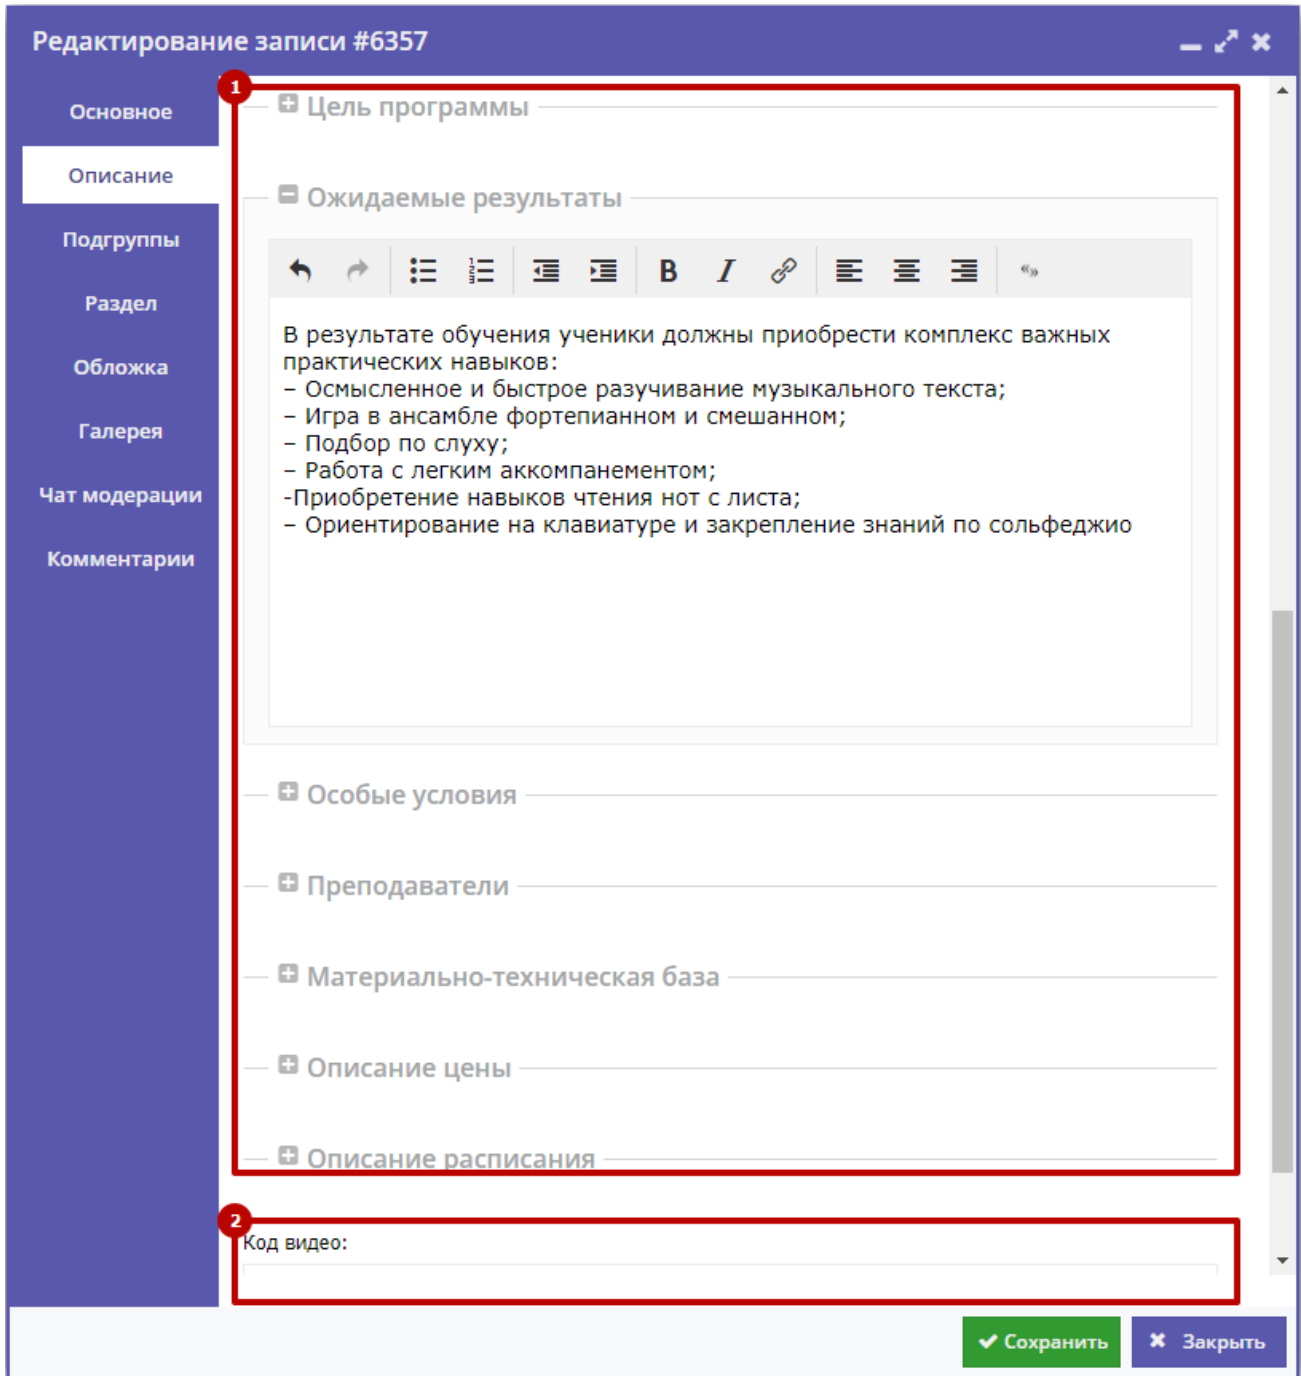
Редактирование записи #6357

Основное
Описание
Подгруппы
Раздел
Обложка
Галерея
Чат модерации
Комментарии

1
Цель программы

Ожидаемые результаты

В результате обучения ученики должны приобрести комплекс важных практических навыков:
– Осмысленное и быстрое разучивание музыкального текста;
– Игра в ансамбле фортепианном и смешанном;
– Подбор по слуху;
– Работа с легким аккомпанементом;
-Приобретение навыков чтения нот с листа;
– Ориентирование на клавиатуре и закрепление знаний по сольфеджио

Особые условия

Преподаватели

Материально-техническая база

Описание цены

Описание расписания

2
Код видео:

Сохранить
Закрыть